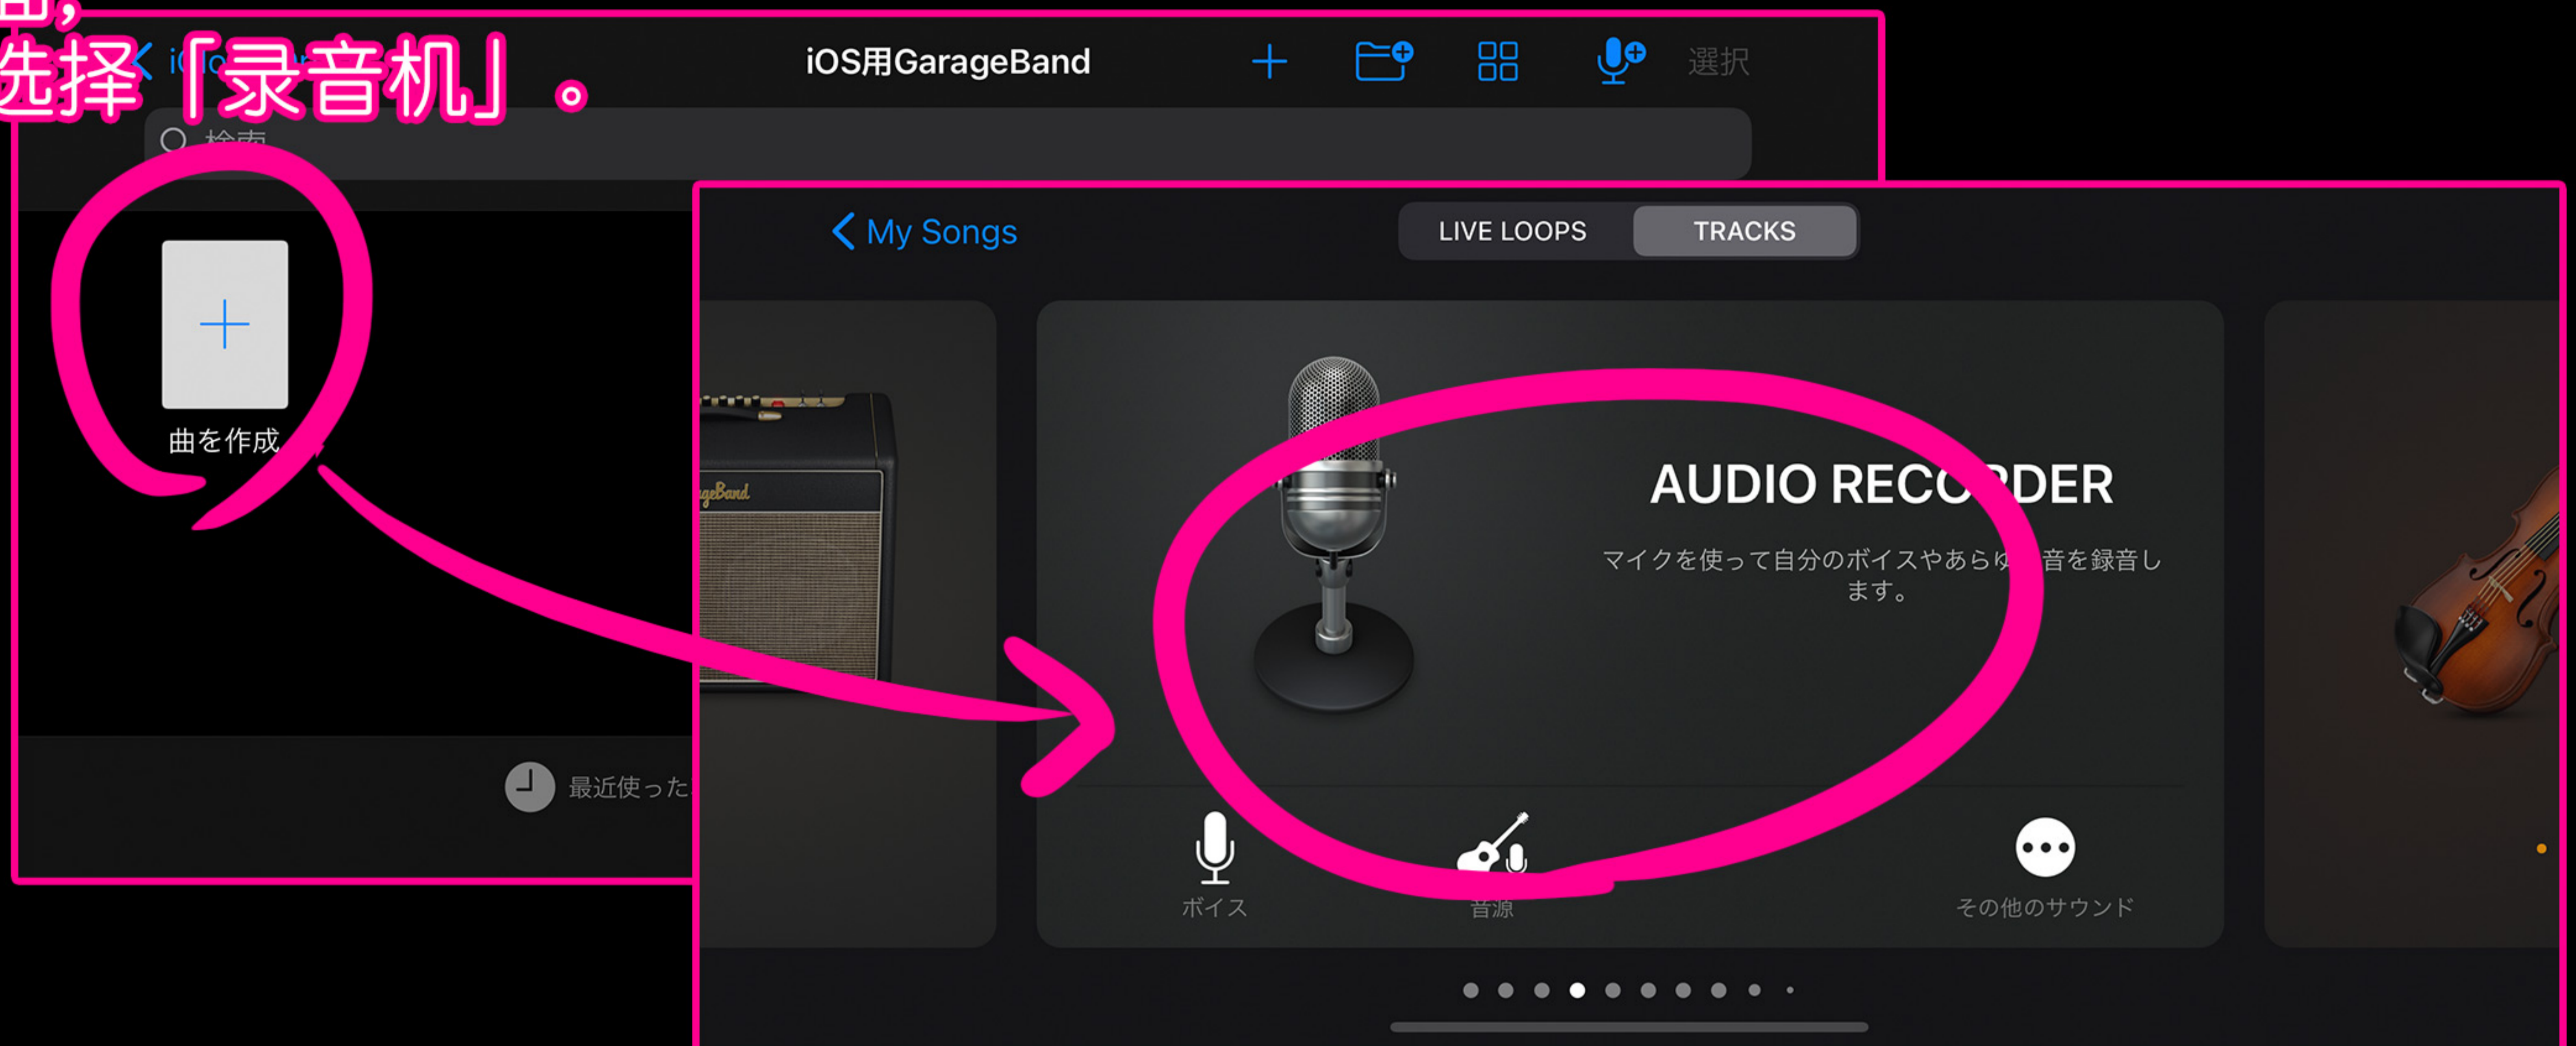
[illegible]，
选择「录音机」。

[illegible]

iOS用GarageBand

選択

検索

曲を作成

最近使った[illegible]

My Songs

LIVE LOOPS

TRACKS

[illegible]geBand

AUDIO RECO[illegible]DER

マイクを使って自分のボイスやあらゆ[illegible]音を録音します。

ボイス

音源

その他のサウンド